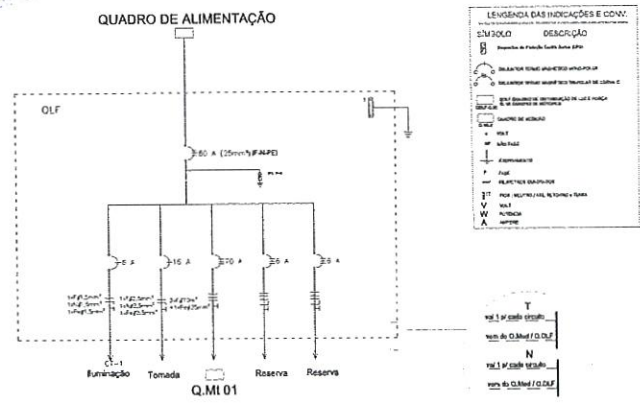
QUADRO DE ALIMENTAÇÃO

QLF

60 A (25mm²)(F-N-PE)

6 A

15 A

70 A

6 A

6 A

1xFø2,5mm²
1xN2,5mm²
1xPE2,5mm²

1xFø2,5mm²
1xN2,5mm²
1xPE2,5mm²

3xFø25mm²
1xN25mm²
1xPE25mm²

C-1

Iluminação

Tomada

Q.MI 01

Reserva

Reserva

LEGENDA DAS INDICAÇÕES E CONV.

SÍMBOLO DESCRIÇÃO

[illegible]

DISJUNTOR TERMO MAGNÉTICO MONOPOLAR

DISJUNTOR TERMO MAGNÉTICO TRIPOLAR DE CURVA C

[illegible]

QUADRO DE MEDIÇÃO

VOLT

NÃO FASE

ATERRAMENTO

FASE

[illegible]

FASE, NEUTRO, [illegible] E TERRA

VOLT

POTÊNCIA

AMPERE

T

vai 1 p/ cada circuito

vem do Q.Med / Q.QLF

N

vai 1 p/ cada circuito

vem do Q.Med / Q.QLF